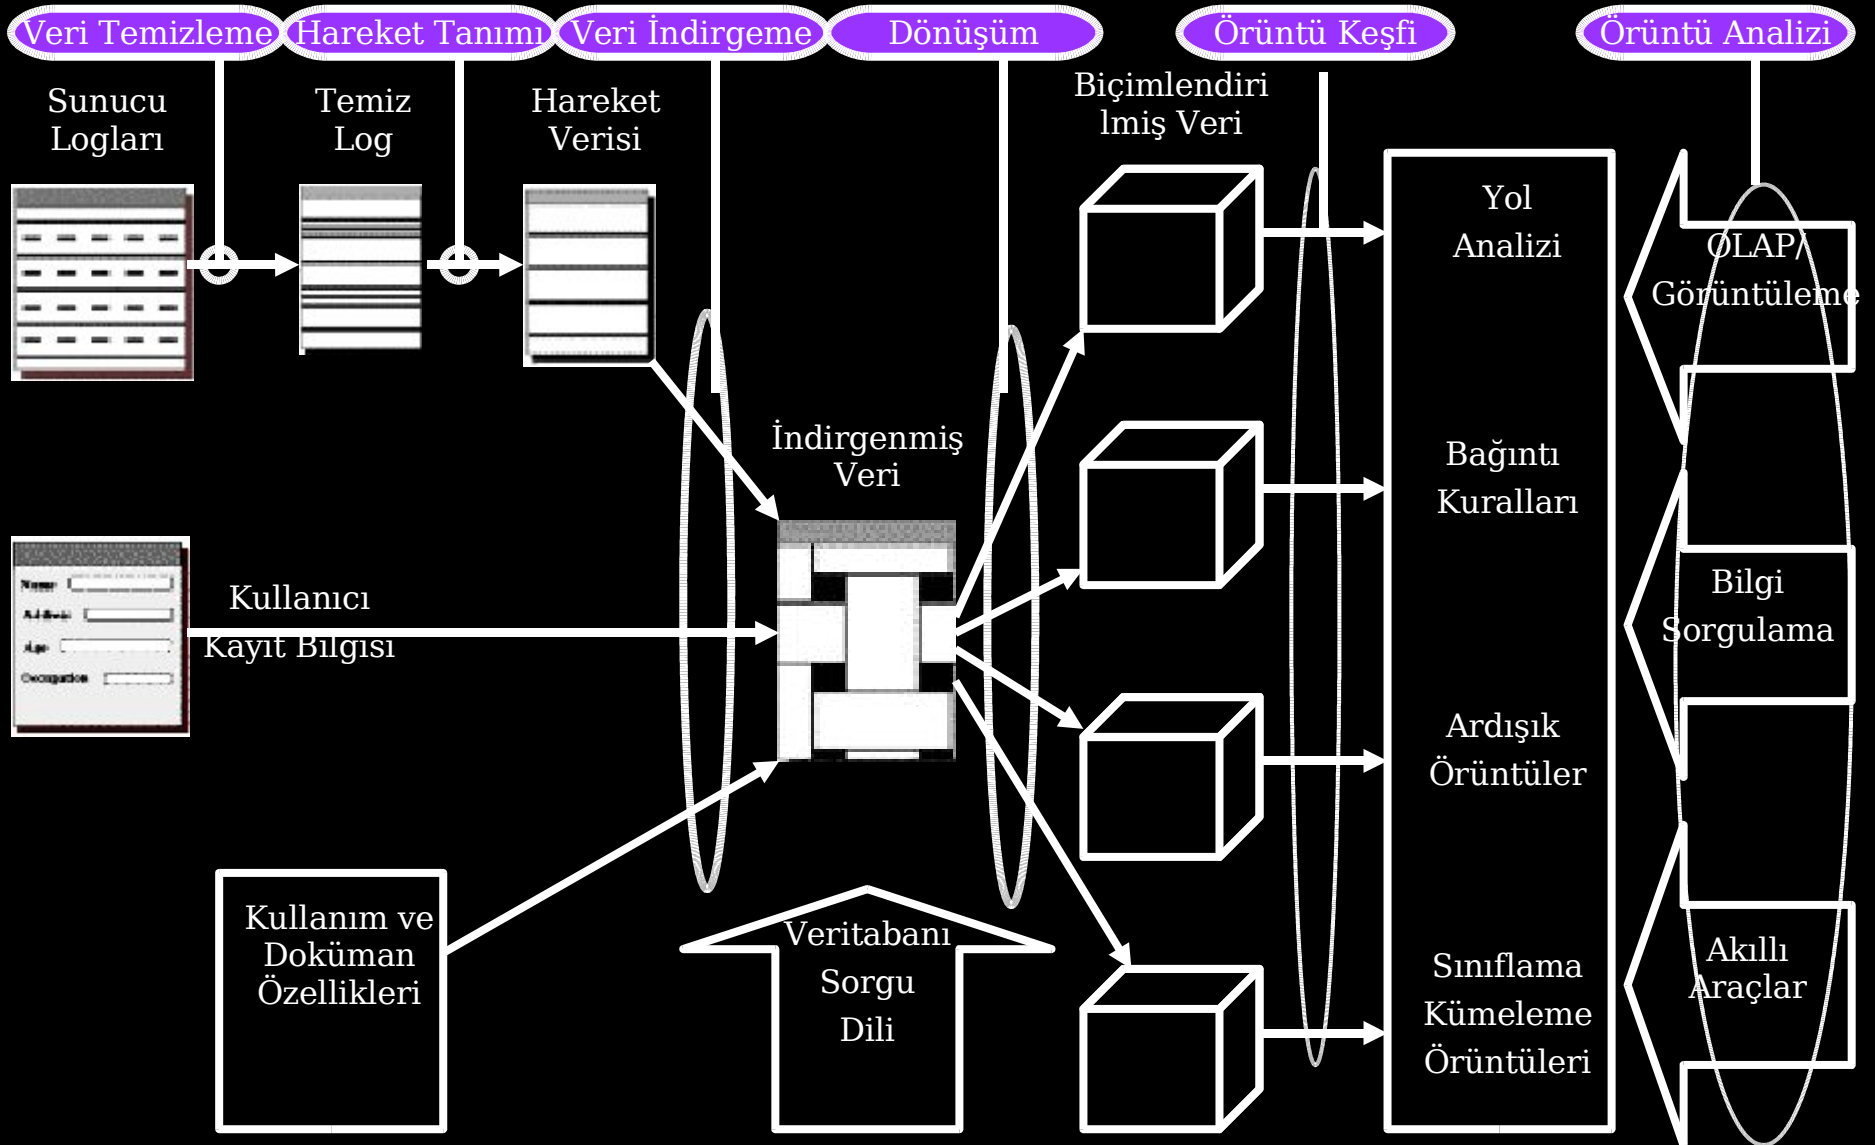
Veri Temizleme
Hareket Tanımı
Veri İndirgeme
Dönüşüm
Örüntü Keşfi
Örüntü Analizi

Sunucu Logları

Temiz Log

Hareket Verisi

Biçimlendiri lmiş Veri

Yol Analizi

OLAP/ Görüntüleme

İndirgenmiş Veri

Bağıntı Kuralları

Name
Address
Age
Occupation

Kullanıcı Kayıt Bilgisi

Bilgi Sorgulama

Ardışık Örüntüler

Kullanım ve Doküman Özellikleri

Veritabanı Sorgu Dili

Sınıflama Kümeleme Örüntüleri

Akıllı Araçlar